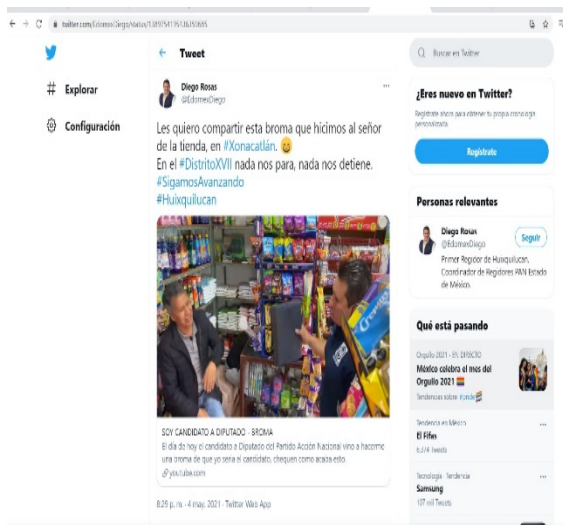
twitter.com/EdomexDiego/status/1389754119136350665

Explorar

Configuración

Tweet

Diego Rosas
@EdomexDiego

Les quiero compartir esta broma que hicimos al señor de la tienda, en #Xonacatlán. 😀
En el #DistritoXVII nada nos para, nada nos detiene.
#SigamosAvanzando
#Huixquilucan

SOY CANDIDATO A DIPUTADO - BROMA
El día de hoy el candidato a Diputado del Partido Acción Nacional vino a hacerme una broma de que yo sería el candidato, chequen como acaba esto.
youtube.com

8:29 p. m. · 4 may. 2021 · Twitter Web App

Buscar en Twitter

¿Eres nuevo en Twitter?
Regístrate ahora para obtener tu propia cronología personalizada.
Regístrate

Personas relevantes
Diego Rosas
@EdomexDiego
Seguir
Primer Regidor de Huixquilucan, Coordinador de Regidores PAN Estado de México.

Qué está pasando
Orgullo 2021 · EN DIRECTO
México celebra el mes del Orgullo 2021
Tendencias sobre #pride

Tendencia en México
El Fifes
6,074 Tweets

Tecnología · Tendencia
Samsung
107 mil Tweets